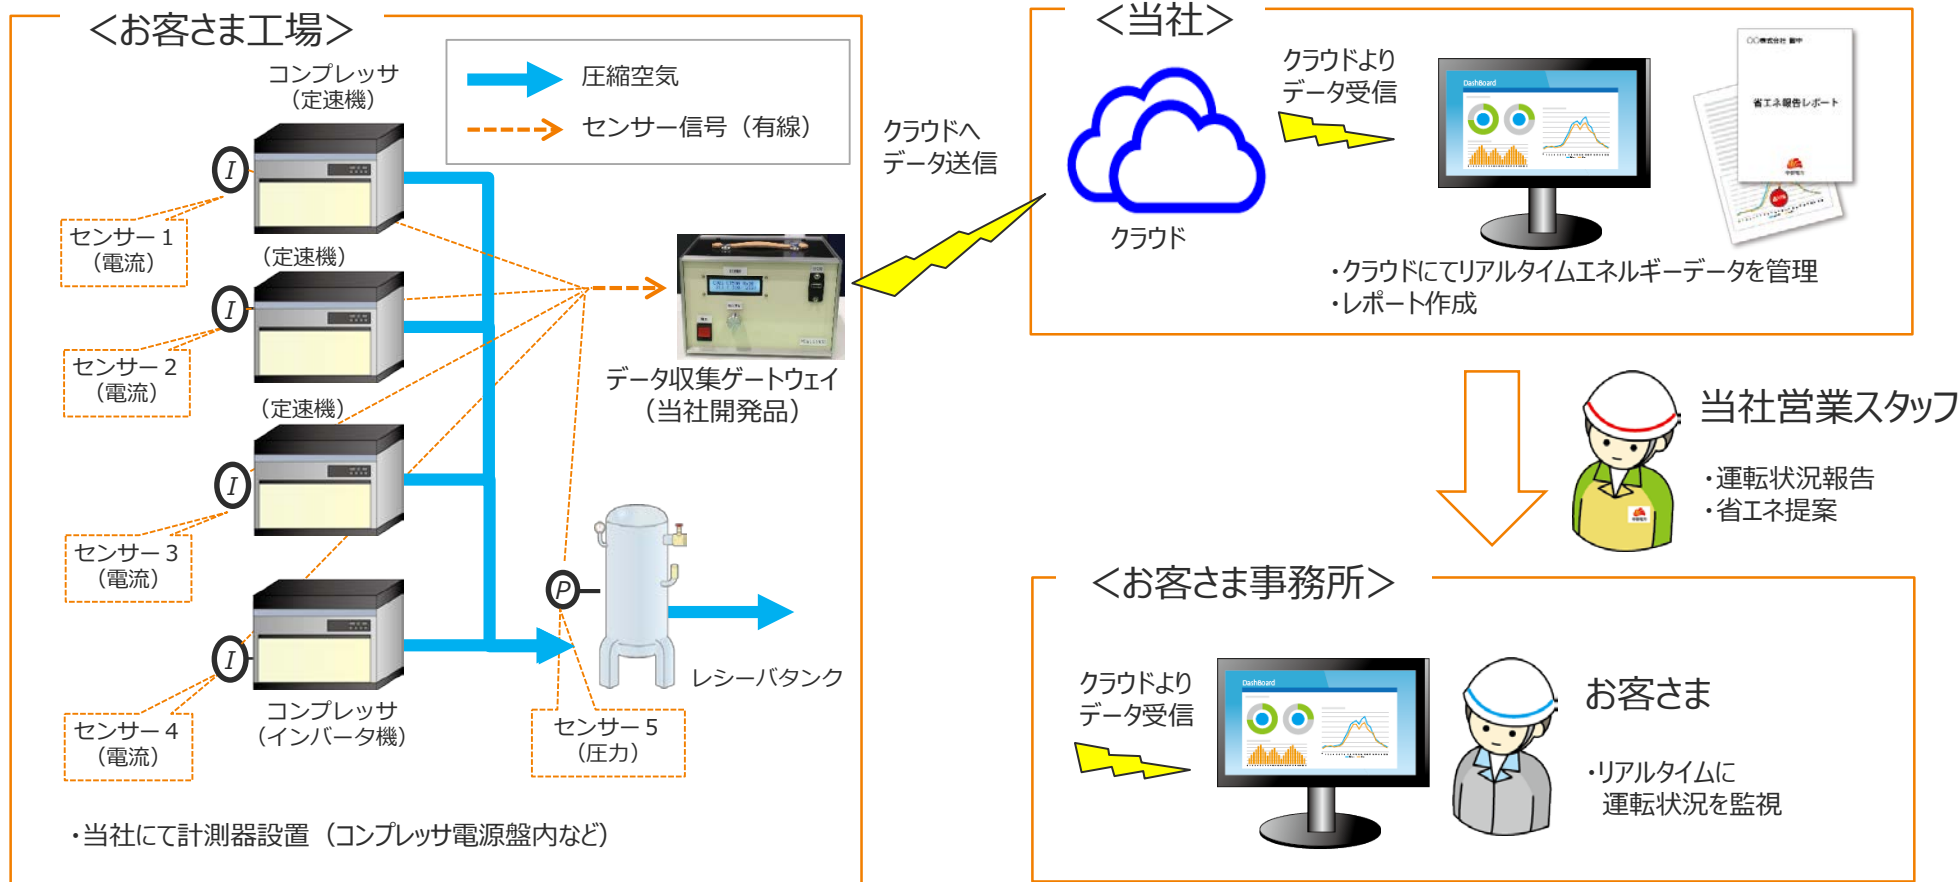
＜お客さま工場＞

圧縮空気
センサー信号（有線）

コンプレッサ
（定速機）

$I$
センサー１
（電流）

（定速機）

$I$
センサー２
（電流）

（定速機）

$I$
センサー３
（電流）

$I$
センサー４
（電流）

コンプレッサ
（インバータ機）

データ収集ゲートウェイ
（当社開発品）

$P$
レシーバタンク

センサー５
（圧力）

・当社にて計測器設置（コンプレッサ電源盤内など）

クラウドへ
データ送信

＜当社＞

クラウドより
データ受信

クラウド

Dashboard

○○株式会社 御中
省エネ報告レポート

・クラウドにてリアルタイムエネルギーデータを管理
・レポート作成

当社営業スタッフ
・運転状況報告
・省エネ提案

＜お客さま事務所＞

クラウドより
データ受信

Dashboard

お客さま

・リアルタイムに
運転状況を監視